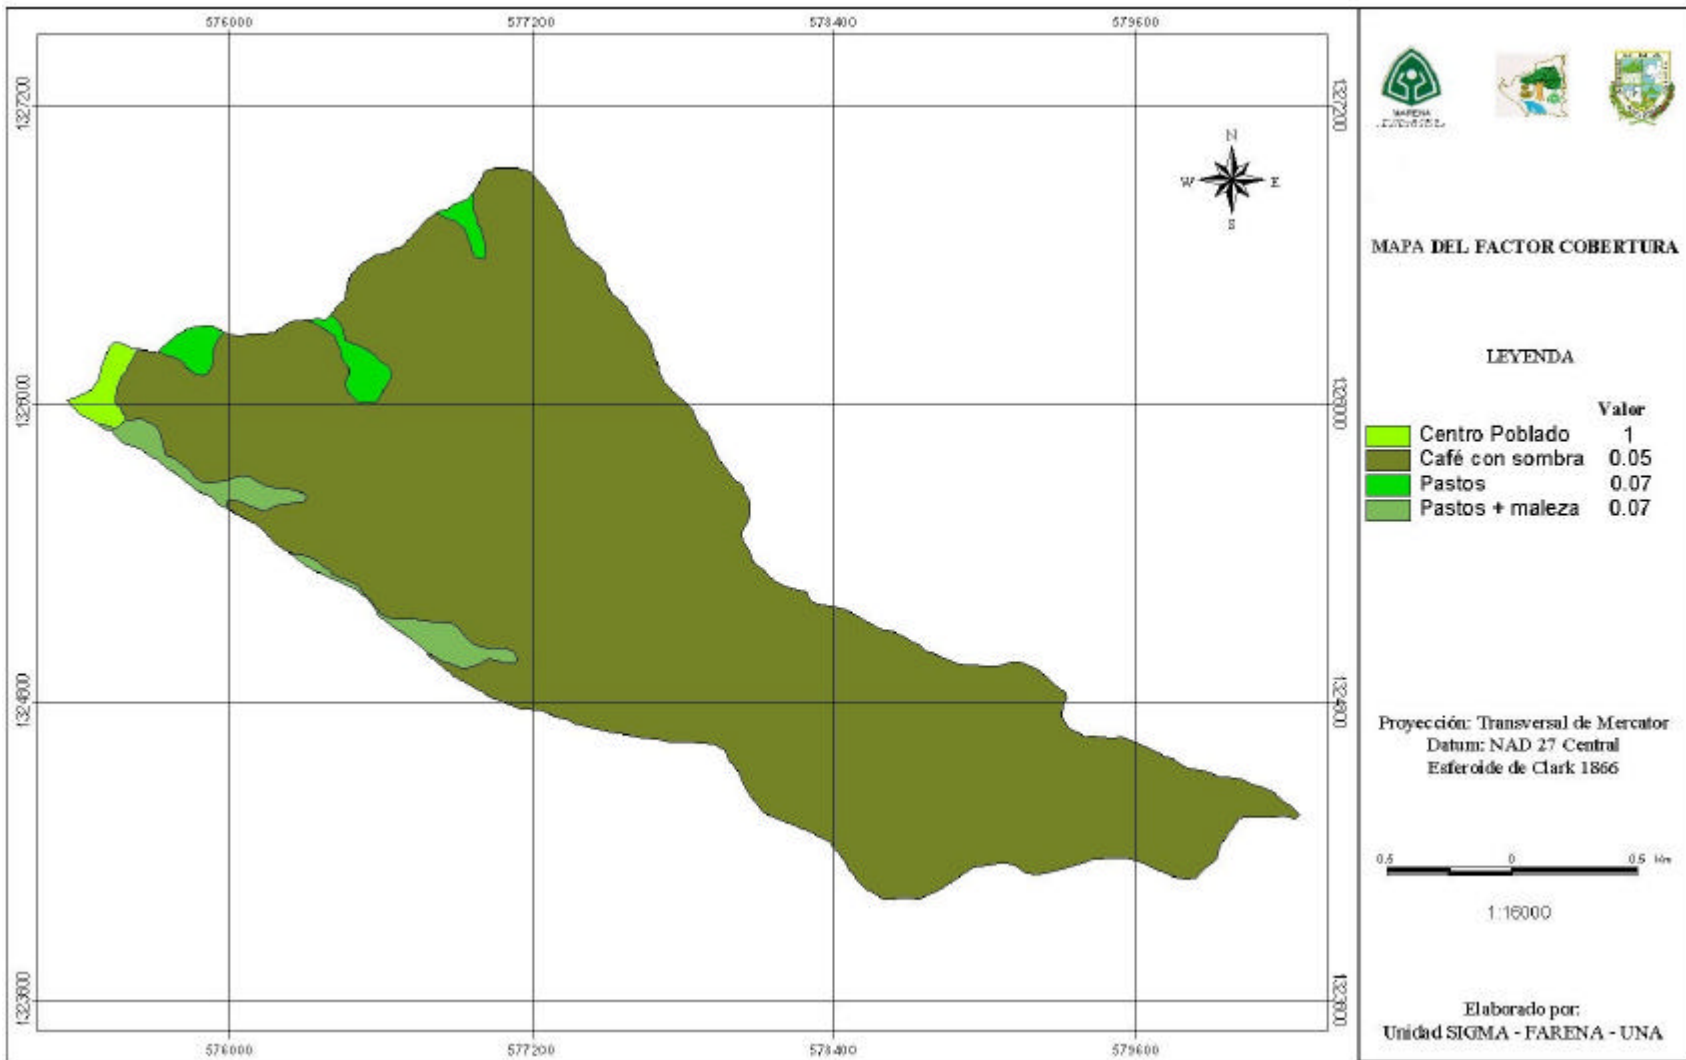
576000 577200 578400 579600

1327200 1326000 1324800 1323600

1327200 1326000 1324800 1323600

576000 577200 578400 579600

N
W E
S

MAPA DEL FACTOR COBERTURA

LEYENDA

| | Valor |
|---|---|
| Centro Poblado | 1 |
| Café con sombra | 0.05 |
| Pastos | 0.07 |
| Pastos + maleza | 0.07 |

Proyección: Transversal de Mercator
Datum: NAD 27 Central
Esferoide de Clark 1866

0.5 0 0.5 Km

1:16000

Elaborado por:
Unidad SIGMA - FARENA - UNA